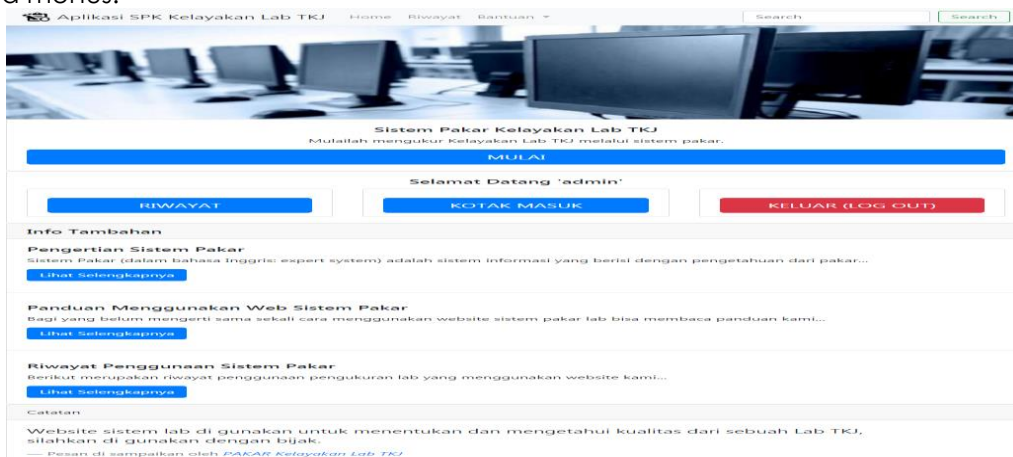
a menu.

Aplikasi SPK Kelayakan Lab TKJ Home Riwayat Bantuan ▾ Search Search

Sistem Pakar Kelayakan Lab TKJ
Mulailah mengukur Kelayakan Lab TKJ melalui sistem pakar.

MULAI

Selamat Datang 'admin'

RIWAYAT KOTAK MASUK KELUAR (LOG OUT)

Info Tambahan

Pengertian Sistem Pakar
Sistem Pakar (dalam bahasa Inggris: expert system) adalah sistem informasi yang berisi dengan pengetahuan dari pakar...
Lihat Selengkapnya

Panduan Menggunakan Web Sistem Pakar
Bagi yang belum mengerti sama sekali cara menggunakan website sistem pakar lab bisa membaca panduan kami...
Lihat Selengkapnya

Riwayat Penggunaan Sistem Pakar
Berikut merupakan riwayat penggunaan pengukuran lab yang menggunakan website kami...
Lihat Selengkapnya

Catatan

Website sistem lab di gunakan untuk menentukan dan mengetahui kualitas dari sebuah Lab TKJ, silahkan di gunakan dengan bijak.
— Pesan di sampaikan oleh PAKAR Kelayakan Lab TKJ